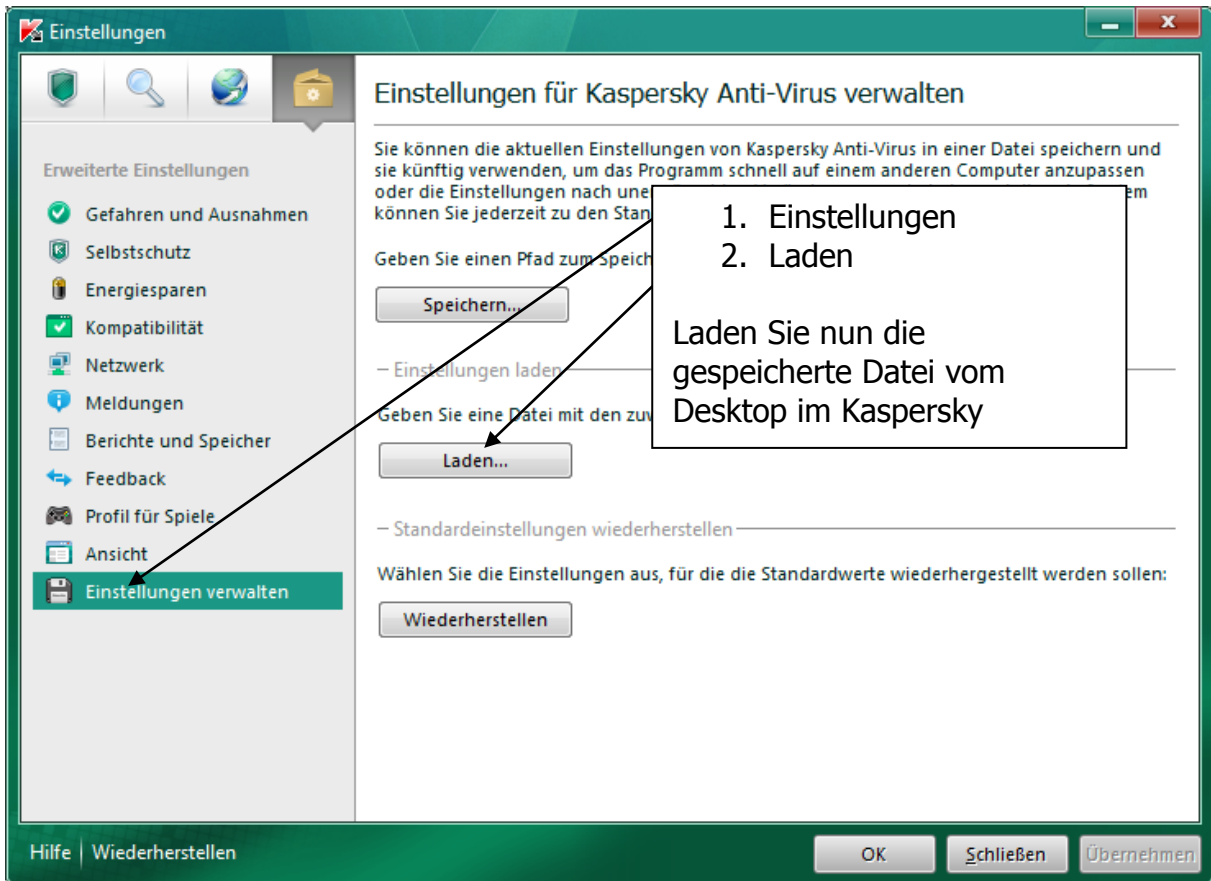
Einstellungen

Erweiterte Einstellungen

Gefahren und Ausnahmen
Selbstschutz
Energiesparen
Kompatibilität
Netzwerk
Meldungen
Berichte und Speicher
Feedback
Profil für Spiele
Ansicht
Einstellungen verwalten

Einstellungen für Kaspersky Anti-Virus verwalten

Sie können die aktuellen Einstellungen von Kaspersky Anti-Virus in einer Datei speichern und sie künftig verwenden, um das Programm schnell auf einem anderen Computer anzupassen oder die Einstellungen nach une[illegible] em können Sie jederzeit zu den Stan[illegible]

Geben Sie einen Pfad zum Speich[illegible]

Speichern...

— Einstellungen laden

Geben Sie eine Datei mit den zu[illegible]

Laden...

— Standardeinstellungen wiederherstellen

Wählen Sie die Einstellungen aus, für die die Standardwerte wiederhergestellt werden sollen:

Wiederherstellen

1. Einstellungen
2. Laden

Laden Sie nun die gespeicherte Datei vom Desktop im Kaspersky

Hilfe | Wiederherstellen

OK Schließen Übernehmen